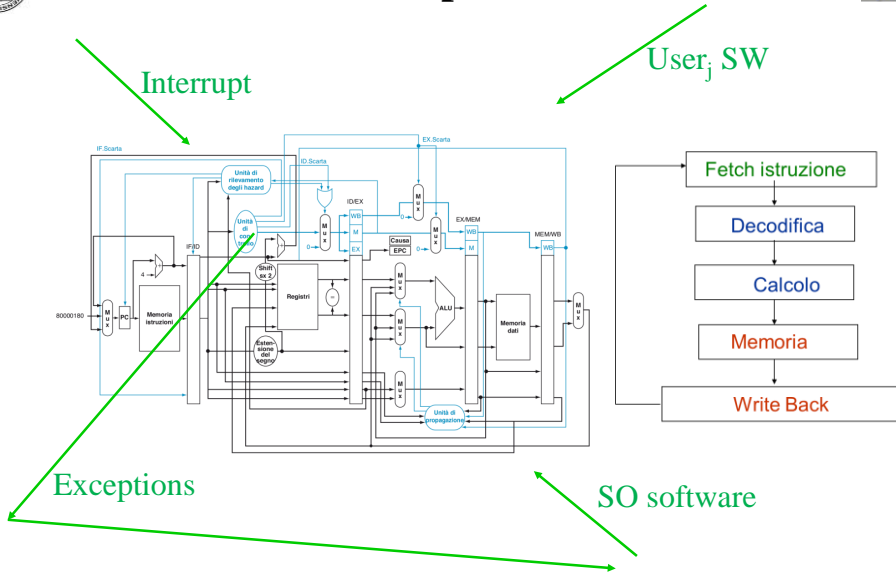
Interrupt

User$_j$ SW

IF.Scarta

ID.Scarta

EX.Scarta

Unità di rilevamento degli hazard

Unità di controllo

ID/EX

EX/MEM

MEM/WB

IF/ID

WB

M

EX

Causa

EPC

Mux

4

0

80000180

PC

Memoria istruzioni

Shift sx 2

Registri

=

Estensione del segno

ALU

Memoria dati

Unità di propagazione

Fetch istruzione

Decodifica

Calcolo

Memoria

Write Back

Exceptions

SO software